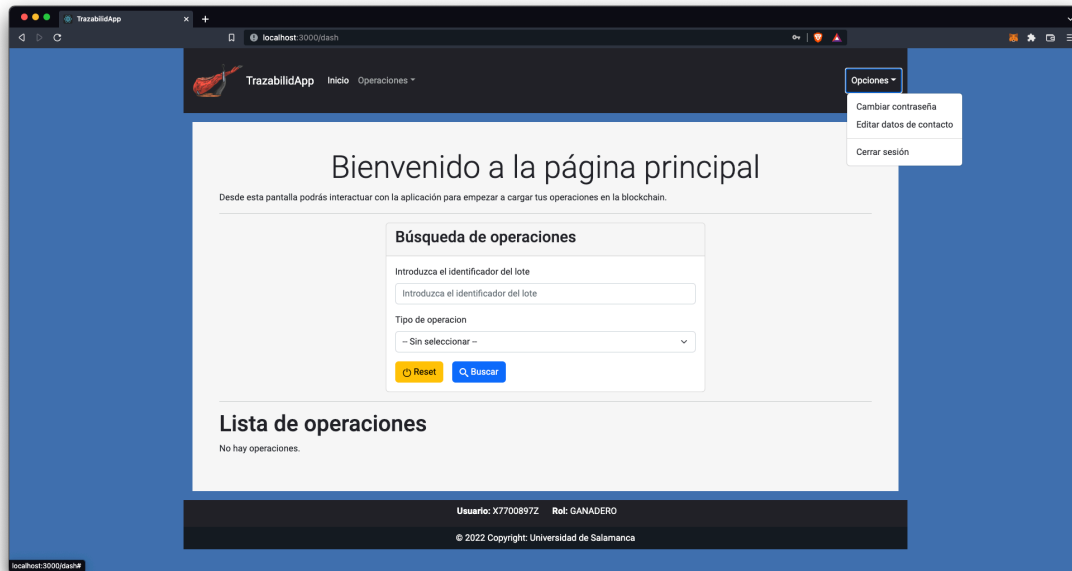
TrazabilidApp

localhost:3000/dash

TrazabilidApp Inicio Operaciones

Opciones

Cambiar contraseña
Editar datos de contacto
Cerrar sesión

Bienvenido a la página principal

Desde esta pantalla podrás interactuar con la aplicación para empezar a cargar tus operaciones en la blockchain.

Búsqueda de operaciones

Introduzca el identificador del lote

Introduzca el identificador del lote

Tipo de operacion

-- Sin seleccionar --

Reset Buscar

Lista de operaciones

No hay operaciones.

Usuario: X7700897Z Rol: GANADERO

© 2022 Copyright: Universidad de Salamanca

localhost:3000/dash#